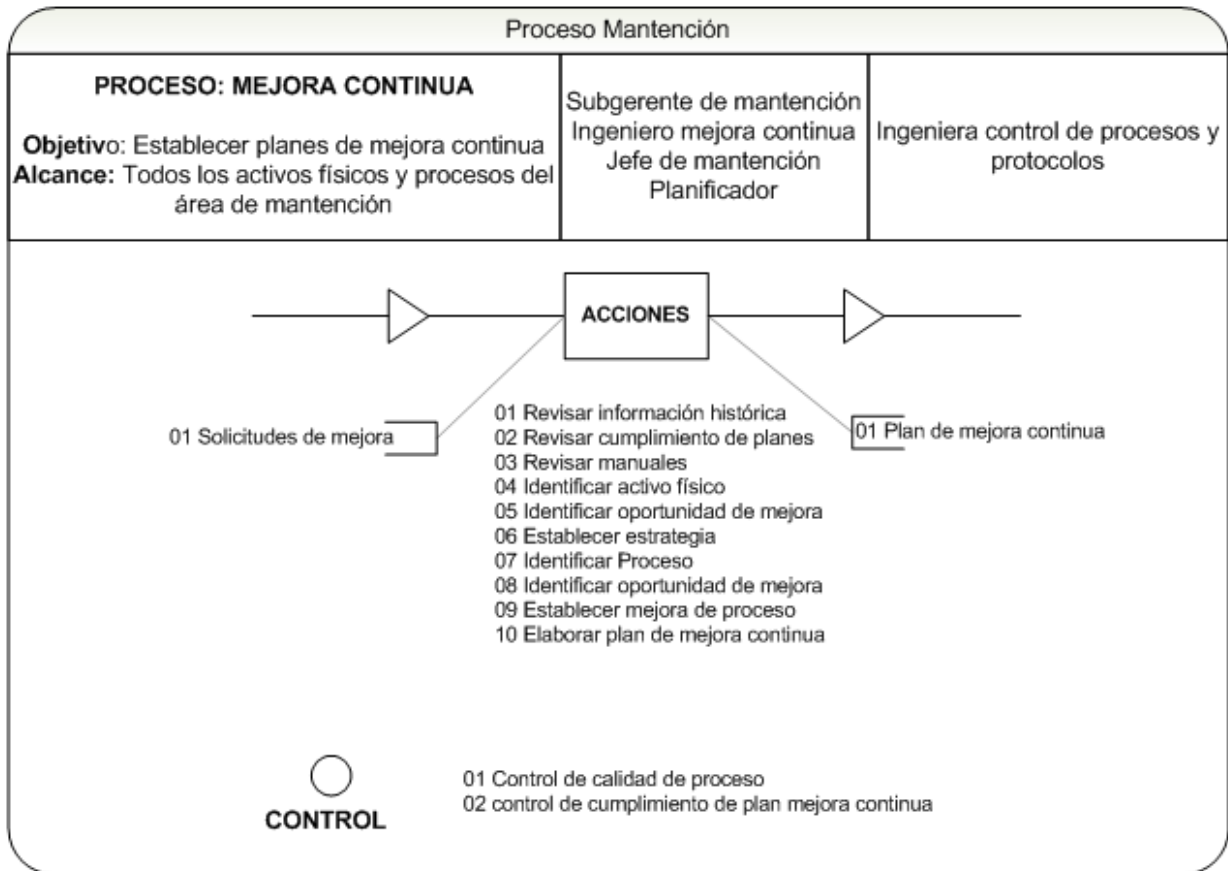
Proceso Mantención

| PROCESO: MEJORA CONTINUA<br><br>Objetivo: Establecer planes de mejora continua<br>Alcance: Todos los activos físicos y procesos del área de mantención | Subgerente de mantención<br>Ingeniero mejora continua<br>Jefe de mantención<br>Planificador | Ingeniera control de procesos y protocolos |
|---|---|---|

ACCIONES

01 Solicitudes de mejora

01 Revisar información histórica
02 Revisar cumplimiento de planes
03 Revisar manuales
04 Identificar activo físico
05 Identificar oportunidad de mejora
06 Establecer estrategia
07 Identificar Proceso
08 Identificar oportunidad de mejora
09 Establecer mejora de proceso
10 Elaborar plan de mejora continua

01 Plan de mejora continua

CONTROL

01 Control de calidad de proceso
02 control de cumplimiento de plan mejora continua